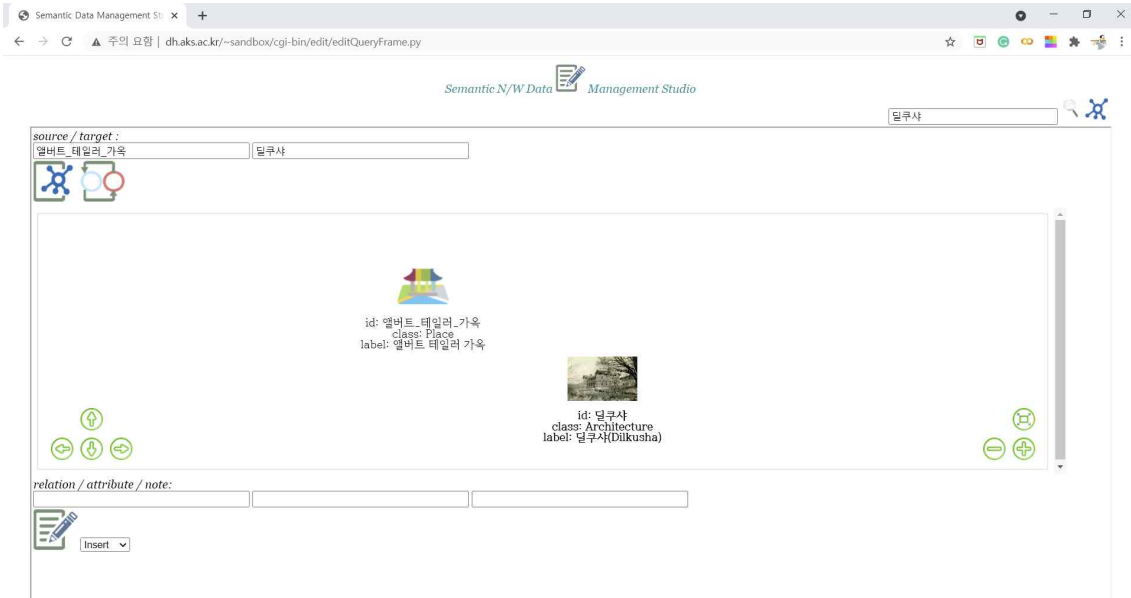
Semantic Data Management St ×

주의 요함 | dh.aks.ac.kr/~sandbox/cgi-bin/edit/editQueryFrame.py

Semantic N/W Data Management Studio

딜쿠샤

source / target :

앨버트_테일러_가옥

딜쿠샤

id: 앨버트_테일러_가옥
class: Place
label: 앨버트 테일러 가옥

id: 딜쿠샤
class: Architecture
label: 딜쿠샤(Dilkusha)

relation / attribute / note:

Insert